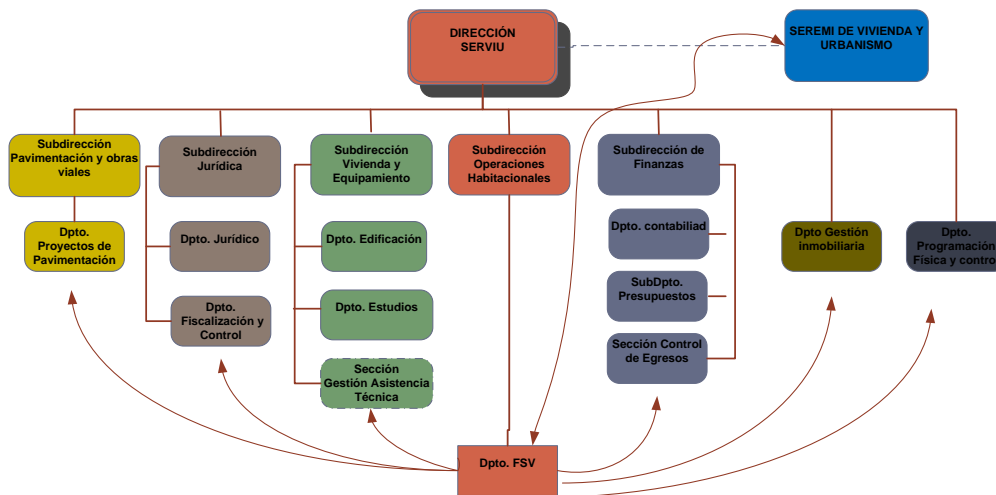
DIRECCIÓN SERVIU

SEREMI DE VIVIENDA Y URBANISMO

Subdirección Pavimentación y obras viales

Dpto. Proyectos de Pavimentación

Subdirección Jurídica

Dpto. Jurídico

Dpto. Fiscalización y Control

Subdirección Vivienda y Equipamiento

Dpto. Edificación

Dpto. Estudios

Sección Gestión Asistencia Técnica

Subdirección Operaciones Habitacionales

Subdirección de Finanzas

Dpto. contabiliad

SubDpto. Presupuestos

Sección Control de Egresos

Dpto Gestión inmobiliaria

Dpto. Programación Física y control

Dpto. FSV